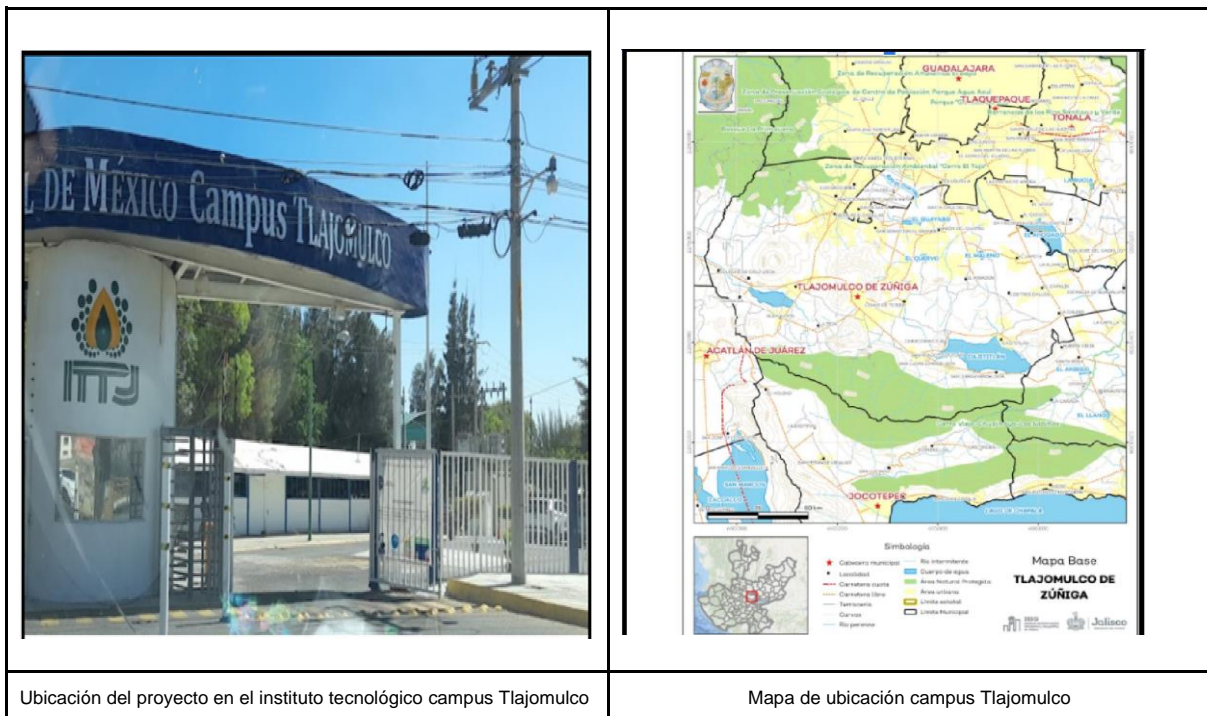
| L DE MÉXICO Campus TLAJOMULCO ITTJ | GUADALAJARA TLAQUEPAQUE TONALA TLAJOMULCO DE ZÚÑIGA ACATLÁN DE JUÁREZ JOCOTEPEC Simbología Mapa Base TLAJOMULCO DE ZÚÑIGA Jalisco |
|---|---|
| Ubicación del proyecto en el instituto tecnológico campus Tlajomulco | Mapa de ubicación campus Tlajomulco |